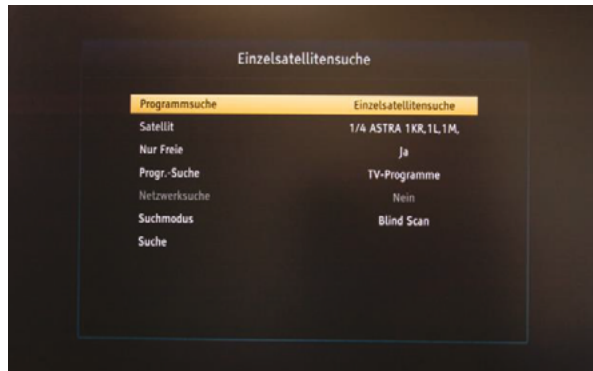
Einzelsatellitensuche

| | |
|---|---|
| Programmsuche | Einzelsatellitensuche |
| Satellit | 1/4 ASTRA 1KR,1L,1M, |
| Nur Freie | Ja |
| Progr.-Suche | TV-Programme |
| Netzwerksuche | Nein |
| Suchmodus | Blind Scan |
| Suche | |